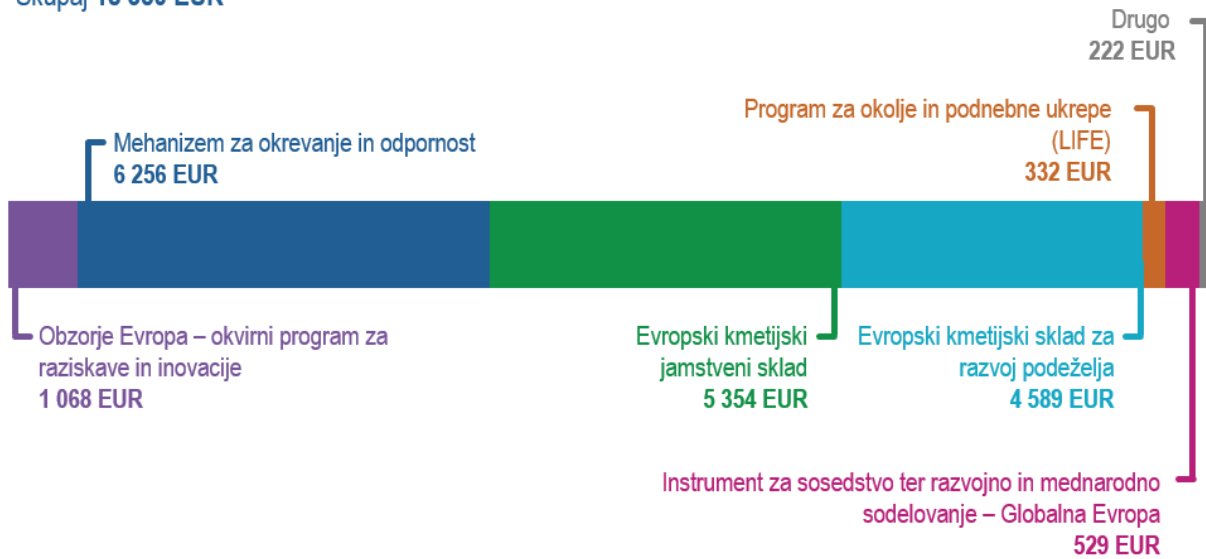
Skupaj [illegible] EUR

Drugo
222 EUR

Program za okolje in podnebne ukrepe (LIFE)
332 EUR

Mehanizem za okrevanje in odpornost
6 256 EUR

Obzorje Evropa – okvirni program za raziskave in inovacije
1 068 EUR

Evropski kmetijski jamstveni sklad
5 354 EUR

Evropski kmetijski sklad za razvoj podeželja
4 589 EUR

Instrument za sosedstvo ter razvojno in mednarodno sodelovanje – Globalna Evropa
529 EUR